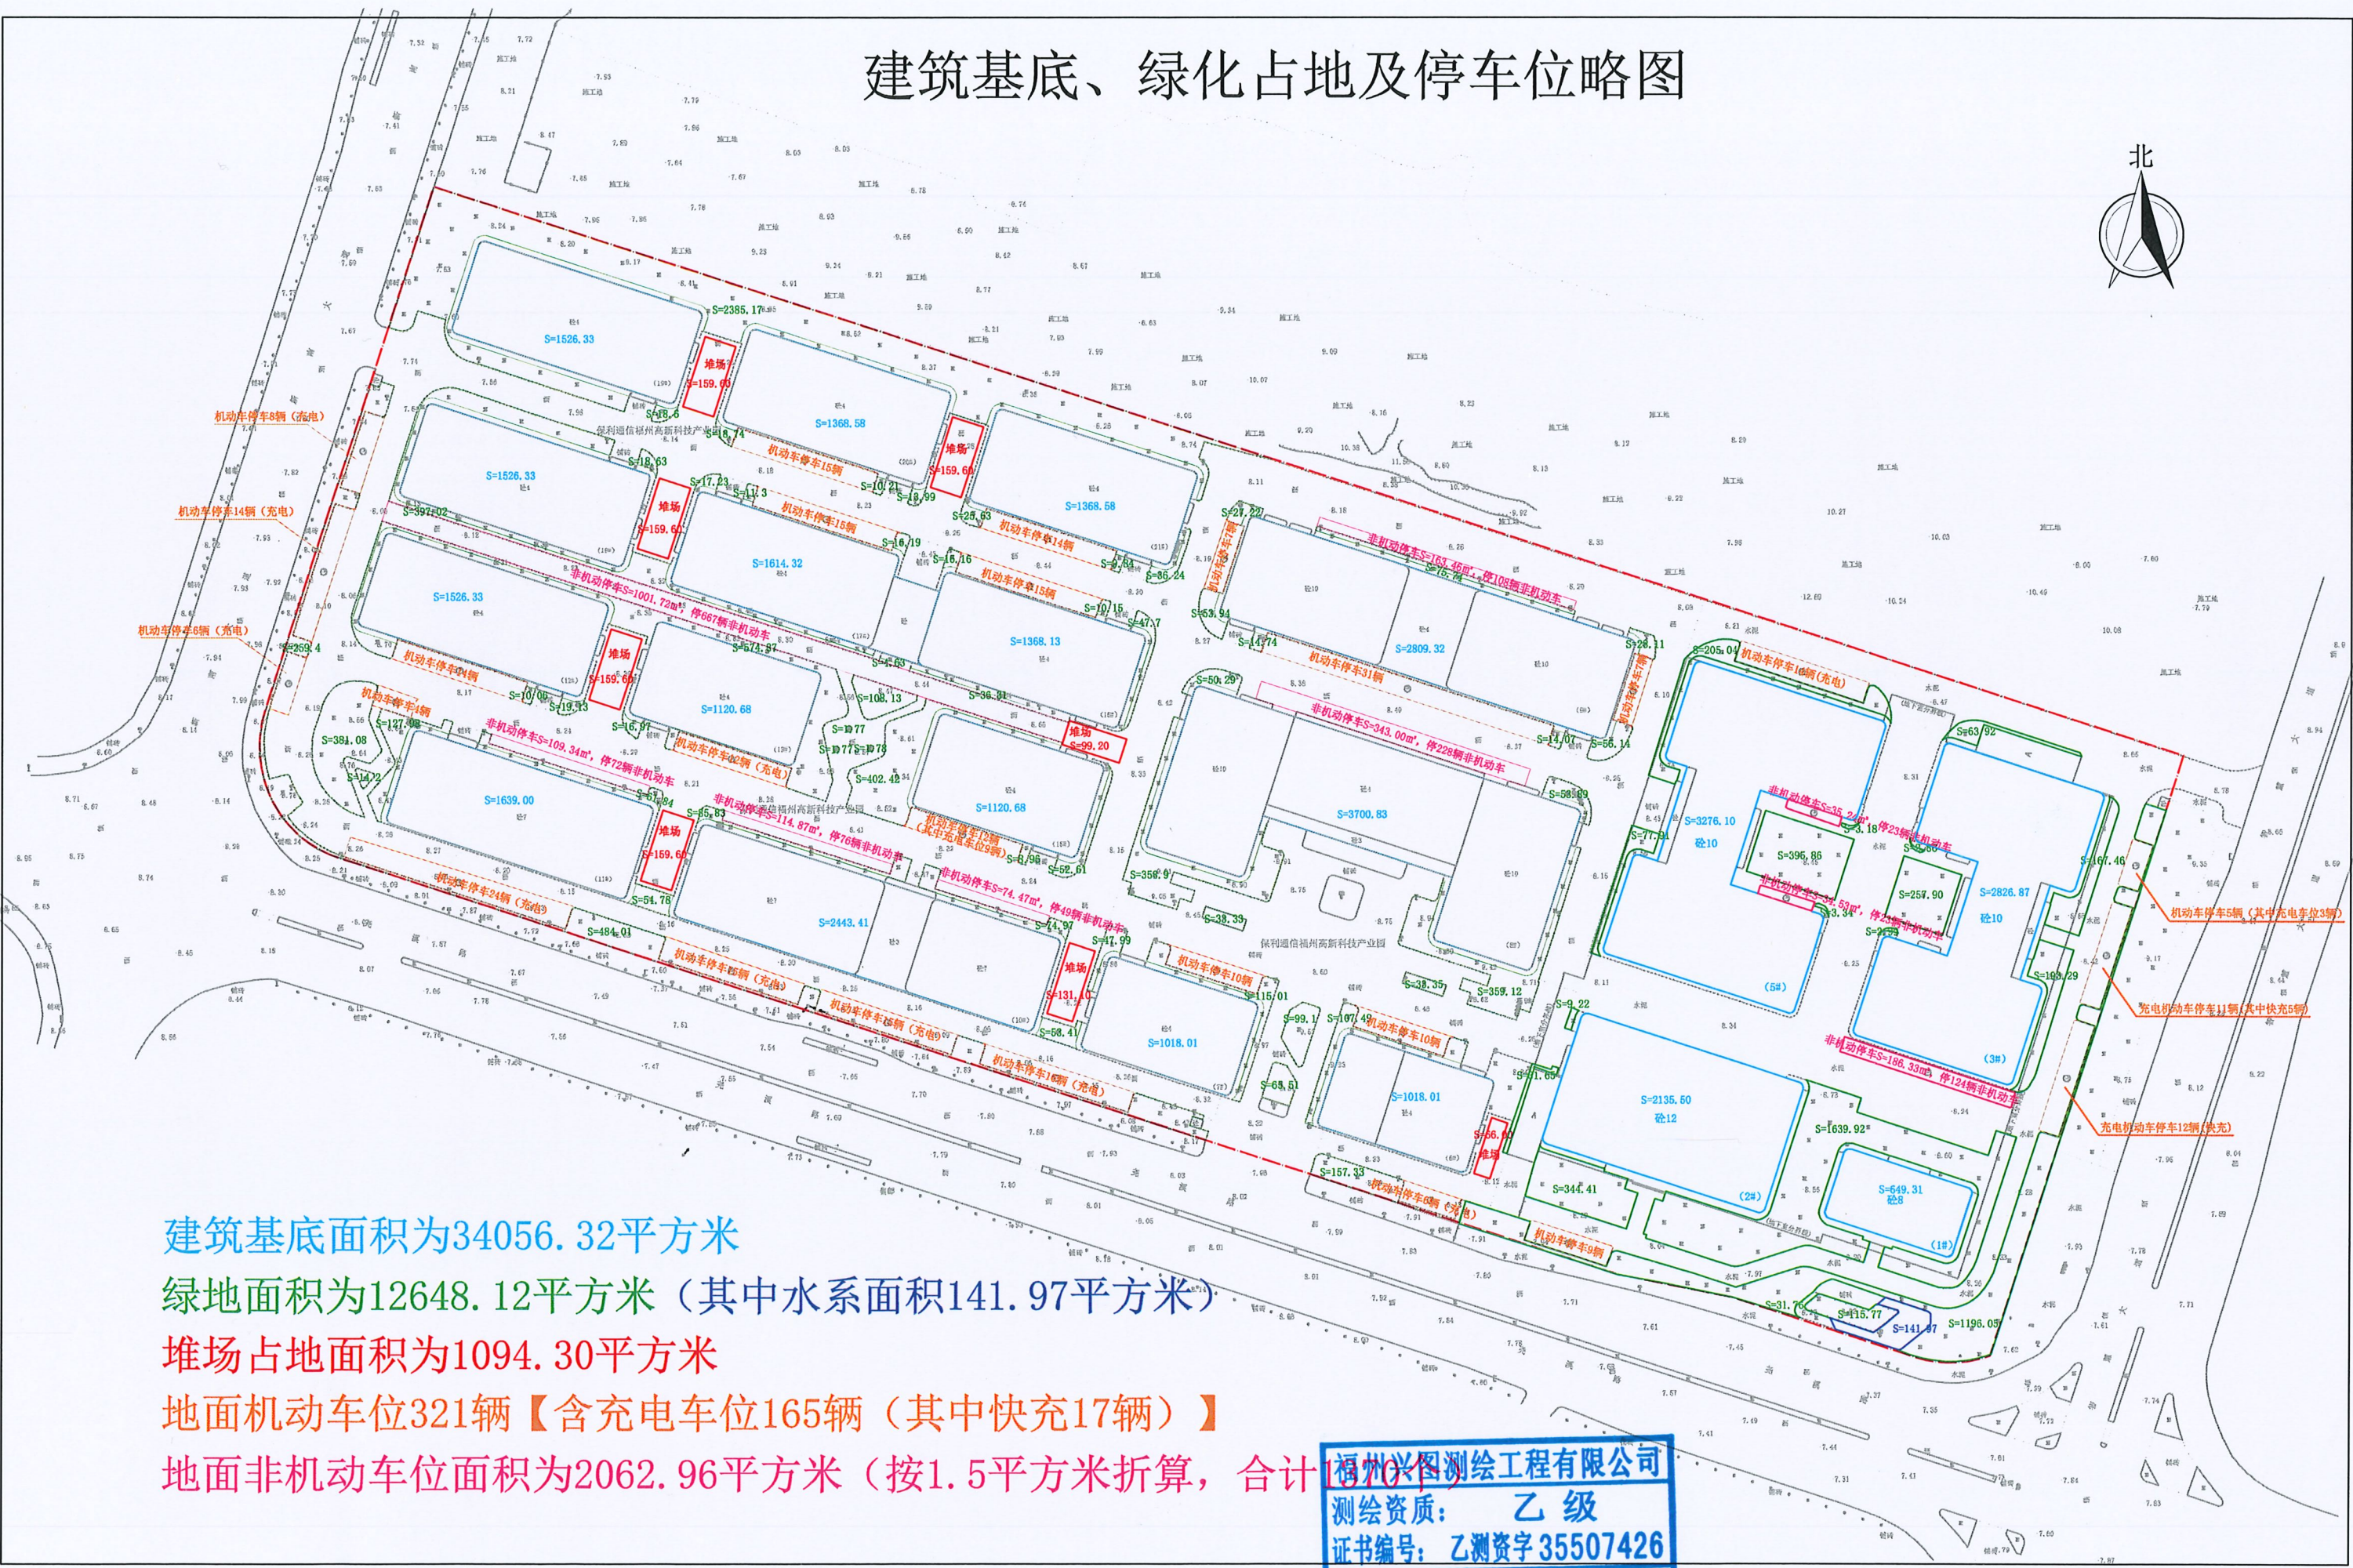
建筑基底、绿化占地及停车位略图

北

S=1526.33
S=2385.17
S=1368.58
S=1368.58
堆场 S=159.69
堆场 S=159.69
S=1526.33
S=1614.32
S=1526.33
S=1368.13
S=1120.68
S=1639.00
S=1120.68
S=2809.32
S=3700.83
S=2443.41
S=1018.01
S=1018.01
S=3276.10
S=2826.87
S=396.86
S=257.90
S=2135.50
S=1639.92
S=649.31
S=344.41
S=1196.05
S=115.77
S=141.97

机动车停车8辆（充电）
机动车停车14辆（充电）
机动车停车6辆（充电）
机动车停车15辆
机动车停车14辆
机动车停车15辆
非机动车S=1001.72m²，停667辆非机动车
非机动车S=163.46m²，停108辆非机动车
非机动车S=343.00m²，停228辆非机动车
非机动车S=109.34m²，停72辆非机动车
非机动车S=114.87m²，停76辆非机动车
非机动车S=74.47m²，停49辆非机动车
非机动车S=186.33m²，停124辆非机动车
机动车停车31辆
机动车停车10辆（充电）
机动车停车24辆（充电）
机动车停车22辆（充电）
机动车停车10辆
机动车停车10辆
机动车停车9辆
机动车停车5辆（其中充电车位3辆）
充电机动车停车11辆（其中快充5辆）
充电机动车停车12辆（快充）
保利通信福州高新科技产业园

建筑基底面积为34056.32平方米
绿地面积为12648.12平方米（其中水系面积141.97平方米）
堆场占地面积为1094.30平方米
地面机动车位321辆【含充电车位165辆（其中快充17辆）】
地面非机动车位面积为2062.96平方米（按1.5平方米折算，合计1370个）

福州义图测绘工程有限公司
测绘资质：乙级
证书编号：乙测资字35507426